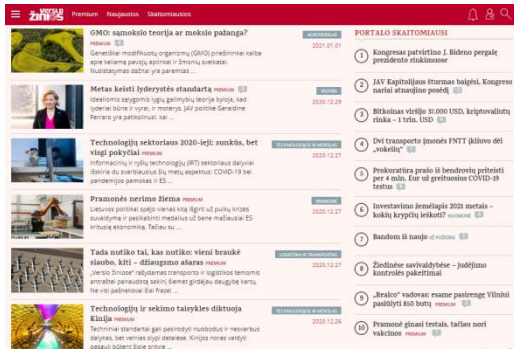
verslo žinios Premium Naujausios Skaitomiausios

GMO: sąmokslo teorija ar mokslo pažanga? PREMIUM
AGROVERSLAS
2021.01.01
Genetiškai modifikuotų organizmų (GMO) priešininkai kalba apie keliamą pavojų aplinkai ir žmonių sveikatai. Nuostatymas dažnai yra paremtas ...

Metas keisti lyderystės standartą PREMIUM
VADYBA
2020.12.29
Idealiomis salygomis lygių galimybių teorija byloja, kad lyderiai būna ir vyrai, ir moterys. JAV politikė Geraldine Ferraro yra pasakiusi ...

Technologijų sektoriaus 2020-ieji: sunkūs, bet visgi pokyčiai PREMIUM
TECHNOLOGIJOS IR INOVACIJOS
2020.12.27
Informacinių ir ryšių technologijų (IRT) sektoriaus dalyviai išskiria du svarbiausius šių metų aspektus: COVID-19 bei pandemijos pamokas ir ES ...

Pramonės nerimo žiema PREMIUM
PRAMONĖ
2020.12.27
Lietuvos politikai spėjo vienas kitą išgirti už puikų krizės suvaldymą ir paskelbinti medalius už bene mažiausiai ES krizinių ekonomiką. Tačiau su ...

Tada nutiko tai, kas nutiko: vieni brauké siaubo, kiti – džiaugsmo ašaras PREMIUM
LOGISTIKA IR TRANSPORTAS
2020.12.29
„Verslo Žinios" rašydamas transporto ir logistikos temomis antraštei panaudota sakinj iš emet girdėjau daugybę kartų. Ne visi pašnekovai šiai frazei ...

Technologijų ir sekimo taisyklės diktuoja Kinija PREMIUM
Techniniai standartai gali pasirodyti nuobodus ir neisvarbus dalykas, bet vienas slypi detalėse. Kinijos noras valdyti pasaulį būtent šioje srityje ...

PORTALO SKAITOMIAUSI

1 Kongresas patvirtino J. Bideno pergalę prezidento rinkimuose

2 JAV Kapitolijaus šturmas baigėsi, Kongreso nariai atnaujino posėdį

3 Bitkoinas viršijo 31.000 USD, kriptovaliutų rinka – 1 trln. USD

4 Dvi transporto įmonės FNTT įkliuvo dėl „vokelių"

5 Prokuratūra prašo iš bendrovių priteisti per 4 mln. Eur už greituosius COVID-19 testus

6 Investavimo žemėlapis 2021 metais – kokių krypčių ieškoti? INVESTUOK PREMIUM

7 Bandom iš naujo VŽ PODCAST

8 Žiedinėse savivaldybėse – judėjimo kontrolės pakeitimai

9 „Realco" vadovas: esame pasirengę Vilniui pasiūlyti 850 butų PREMIUM

10 Pramonė ginasi testais, tačiau nori vakcinos PREMIUM